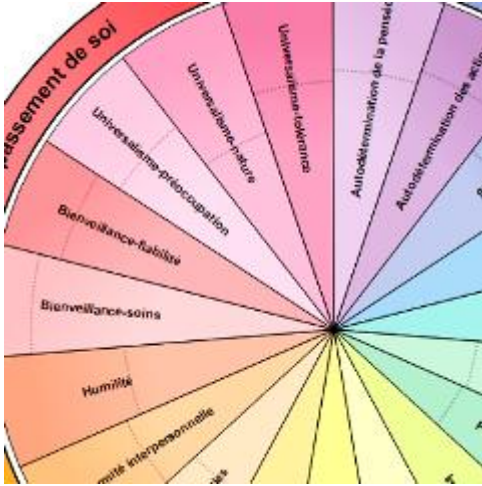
passement de soi

Universalisme-tolérance

Universalisme-nature

Universalisme-préoccupation

Bienveillance-fiabilité

Bienveillance-soins

Humilité

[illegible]mité interpersonnelle

Autodétermination de la pensé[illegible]

Autodétermination des acti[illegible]